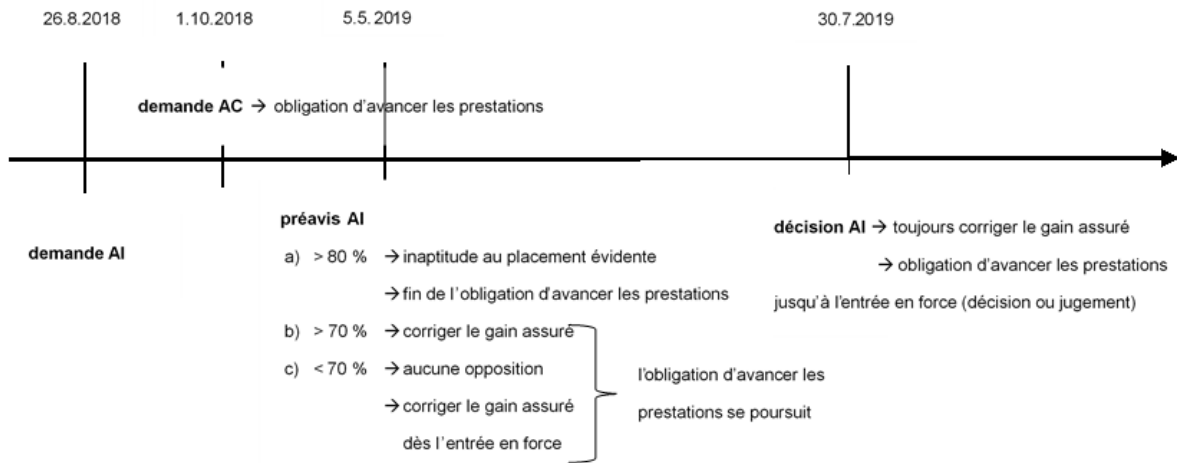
26.8.2018 1.10.2018 5.5.2019 30.7.2019

demande AC → obligation d'avancer les prestations

demande AI

préavis AI

a) > 80 % → inaptitude au placement évidente

→ fin de l'obligation d'avancer les prestations

b) > 70 % → corriger le gain assuré

c) < 70 % → aucune opposition

→ corriger le gain assuré dès l'entrée en force

l'obligation d'avancer les prestations se poursuit

décision AI → toujours corriger le gain assuré

→ obligation d'avancer les prestations jusqu'à l'entrée en force (décision ou jugement)